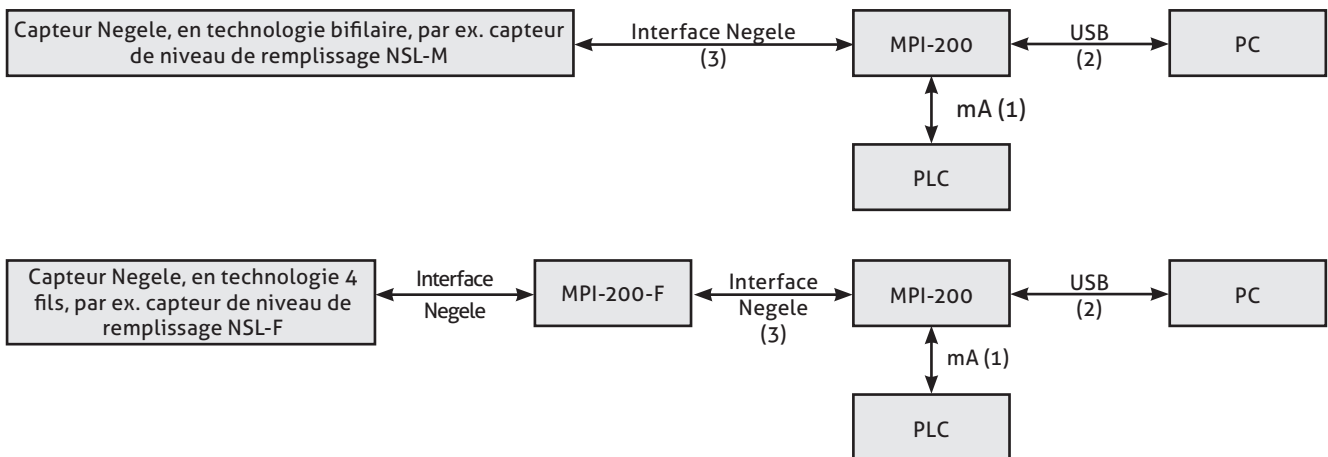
Capteur Negele, en technologie bifilaire, par ex. capteur de niveau de remplissage NSL-M

Interface Negele
(3)

MPI-200

USB
(2)

PC

mA (1)

PLC

Capteur Negele, en technologie 4 fils, par ex. capteur de niveau de remplissage NSL-F

Interface
Negele

MPI-200-F

Interface
Negele
(3)

MPI-200

USB
(2)

PC

mA (1)

PLC